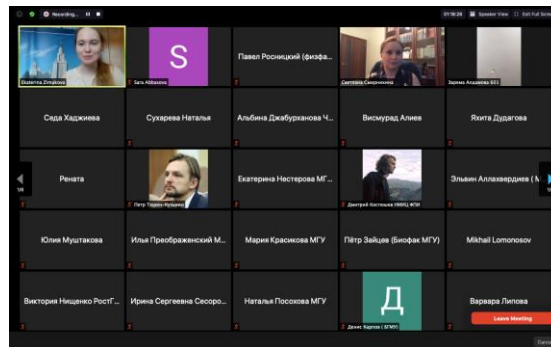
Recording...

01:16:24

Speaker View

Exit Full Screen

Ekaterina Zimakova

S

Sara Abbasova

Павел Росницкий (физфа...

Светлана Сморчкова

Зарема Алдамова БО1

Седа Хаджиева

Сухарева Наталья

Альбина Джабурханова Ч...

Висмурад Алиев

Яхита Дудагова

Рената

Петр Тарин-Кузнецов

Екатерина Нестерова МГ...

Дмитрий Костюшев НИИЦ ФГН

Эльвин Аллахвердиев ( М

Юлия Муштакова

Илья Преображенский М...

Мария Красикова МГУ

Пётр Зайцев (Биофак МГУ)

Mikhail Lomonosov

Виктория Нищенко РостГ...

Ирина Сергеевна Сесоро...

Наталья Посохова МГУ

Д

Денис Карпов ( БГМУ)

Варвара Липова

Leave Meeting